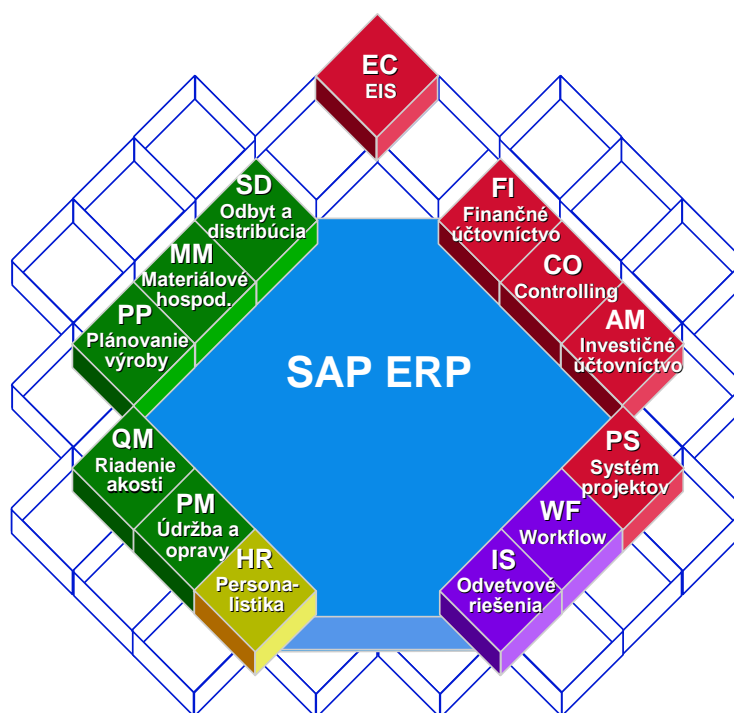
EC
EIS

SD
Odbyt a distribúcia

MM
Materiálové hospod.

PP
Plánovanie výroby

FI
Finančné účtovníctvo

CO
Controlling

AM
Investičné účtovníctvo

SAP ERP

QM
Riadenie akosti

PM
Údržba a opravy

HR
Personalistika

PS
Systém projektov

WF
Workflow

IS
Odvetvové riešenia